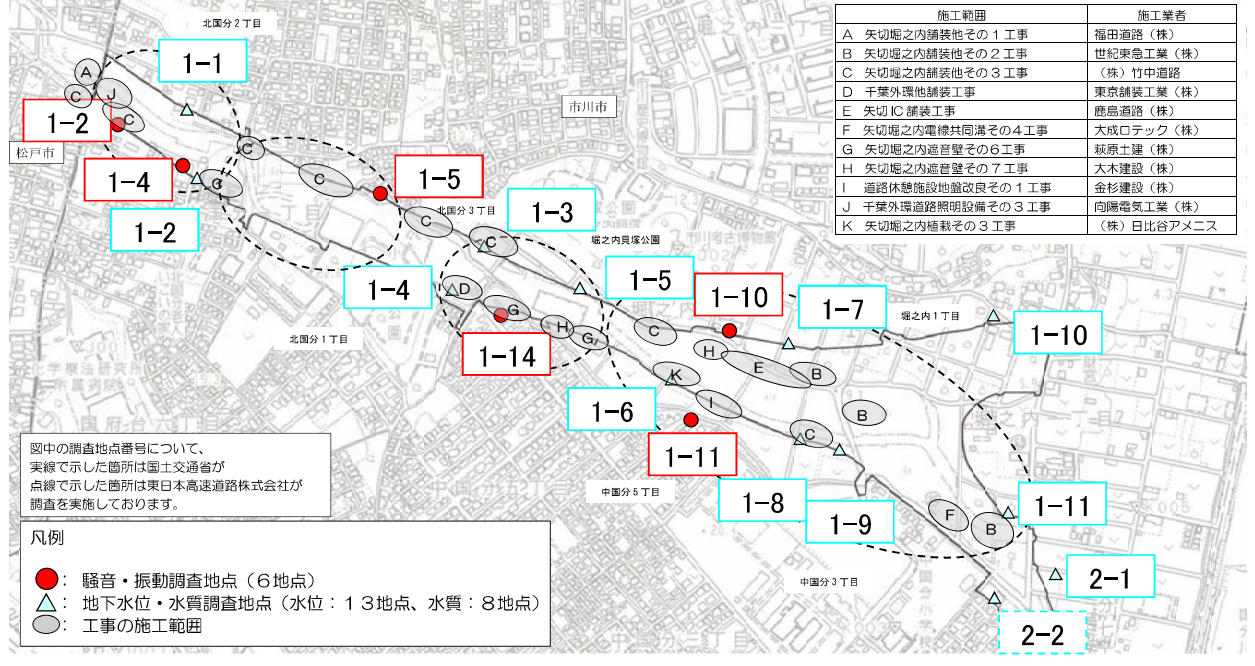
| 施工範囲 | 施工業者 |
|---|---|
| A 矢切堀之内舗装他その１工事 | 福田道路（株） |
| B 矢切堀之内舗装他その２工事 | 世紀東急工業（株） |
| C 矢切堀之内舗装他その３工事 | （株）竹中道路 |
| D 千葉外環他舗装工事 | 東京舗装工業（株） |
| E 矢切IC舗装工事 | 鹿島道路（株） |
| F 矢切堀之内電線共同溝その４工事 | 大成ロテック（株） |
| G 矢切堀之内遮音壁その６工事 | 萩原土建（株） |
| H 矢切堀之内遮音壁その７工事 | 大木建設（株） |
| I 道路休憩施設地盤改良その１工事 | 金杉建設（株） |
| J 千葉外環道路照明設備その３工事 | 向陽電気工業（株） |
| K 矢切堀之内植栽その３工事 | （株）日比谷アメニス |

北国分２丁目

1−1

A

C

J

C

1−2

松戸市

1−4

C

1−2

C

C

1−5

市川市

北国分３丁目

C

1−3

C

堀之内貝塚公園

1−4

D

G

H

G

北国分１丁目

1−14

1−5

1−10

1−7

堀之内１丁目

1−10

C

H

E

B

K

I

B

1−6

C

1−11

図中の調査地点番号について、
実線で示した箇所は国土交通省が
点線で示した箇所は東日本高速道路株式会社が
調査を実施しております。

中国分５丁目

1−8

1−9

F

B

1−11

凡例

：騒音・振動調査地点（６地点）
：地下水位・水質調査地点（水位：１３地点、水質：８地点）
：工事の施工範囲

中国分３丁目

2−1

2−2